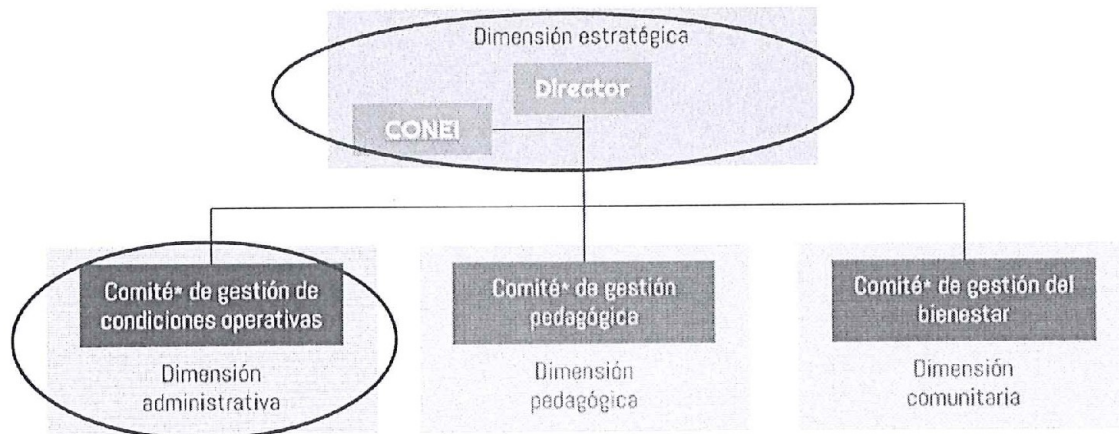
Dimensión estratégica

Director

CONEI

Comité* de gestión de condiciones operativas

Dimensión administrativa

Comité* de gestión pedagógica

Dimensión pedagógica

Comité* de gestión del bienestar

Dimensión comunitaria